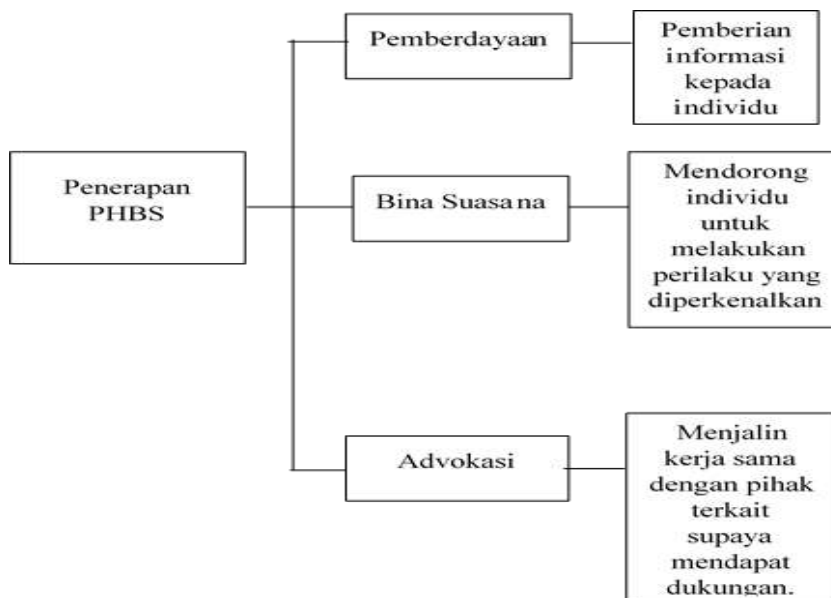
Penerapan PHBS

Pemberdayaan

Pemberian informasi kepada individu

Bina Suasana

Mendorong individu untuk melakukan perilaku yang diperkenalkan

Advokasi

Menjalin kerja sama dengan pihak terkait supaya mendapat dukungan.